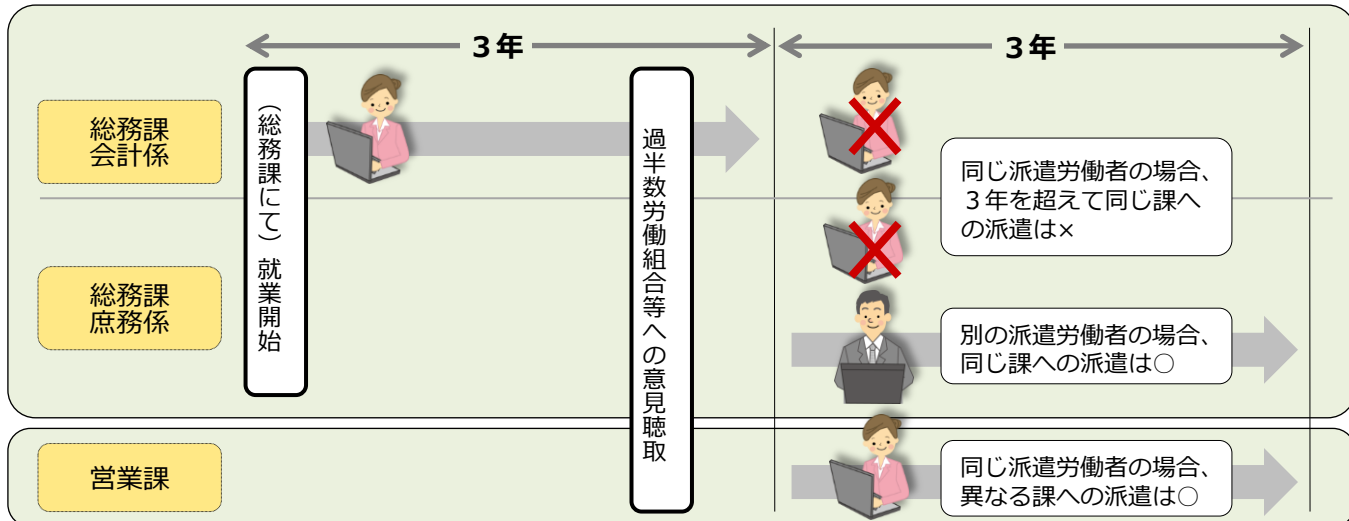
３年

３年

総務課
会計係

総務課
庶務係

営業課

（総務課にて）就業開始

過半数労働組合等への意見聴取

同じ派遣労働者の場合、３年を超えて同じ課への派遣は×

別の派遣労働者の場合、同じ課への派遣は○

同じ派遣労働者の場合、異なる課への派遣は○